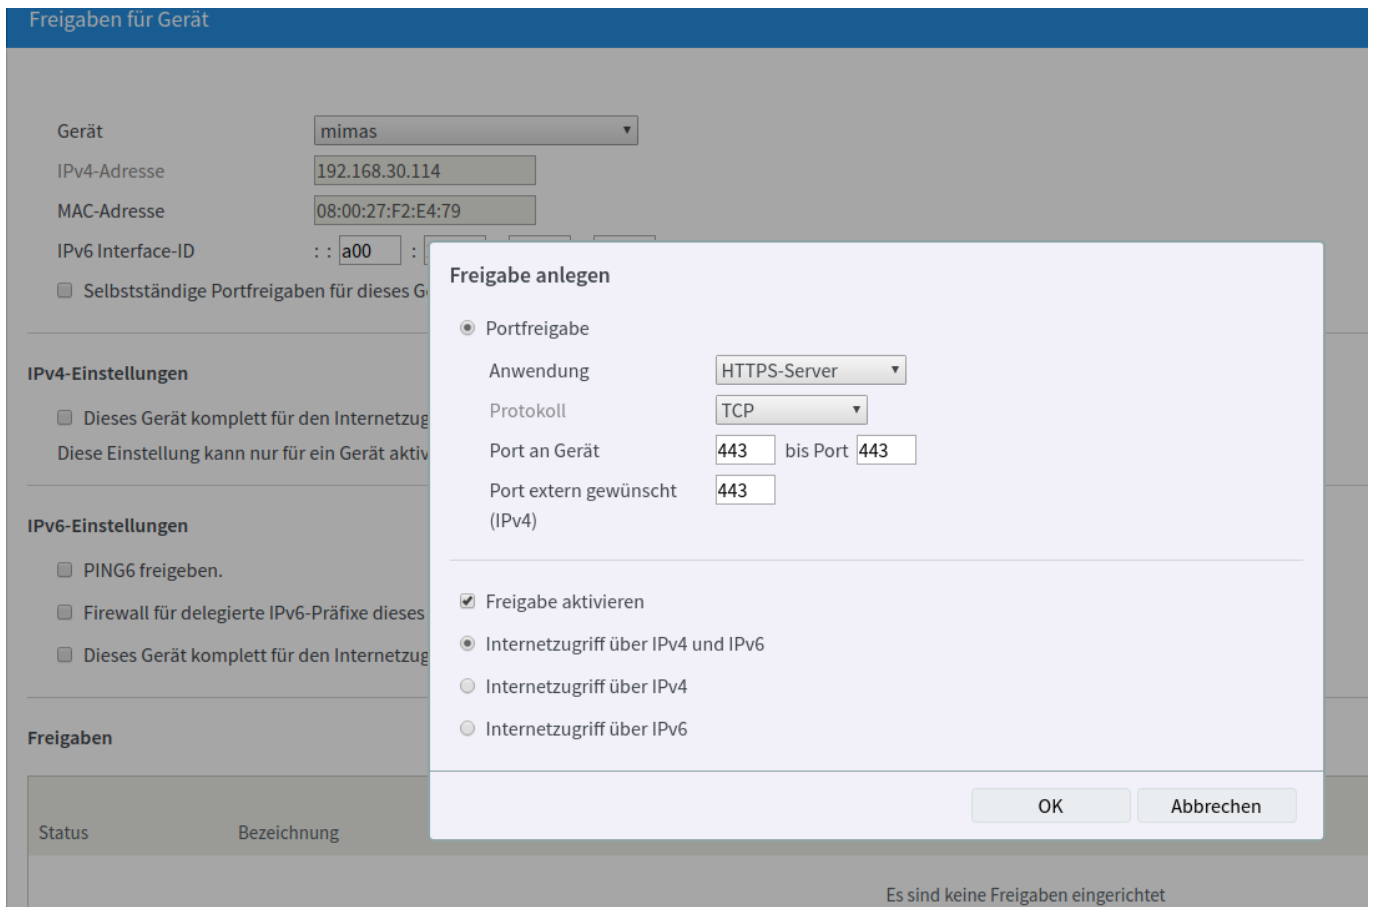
Freigaben für Gerät

Gerät mimas
IPv4-Adresse 192.168.30.114
MAC-Adresse 08:00:27:F2:E4:79
IPv6 Interface-ID : : a00 :
Selbstständige Portfreigaben für dieses G

IPv4-Einstellungen
Dieses Gerät komplett für den Internetzug
Diese Einstellung kann nur für ein Gerät aktiv

IPv6-Einstellungen
PING6 freigeben.
Firewall für delegierte IPv6-Präfixe dieses
Dieses Gerät komplett für den Internetzug

Freigaben

Status Bezeichnung

Es sind keine Freigaben eingerichtet

Freigabe anlegen

Portfreigabe
Anwendung HTTPS-Server
Protokoll TCP
Port an Gerät 443 bis Port 443
Port extern gewünscht (IPv4) 443

Freigabe aktivieren
Internetzugriff über IPv4 und IPv6
Internetzugriff über IPv4
Internetzugriff über IPv6

OK Abbrechen